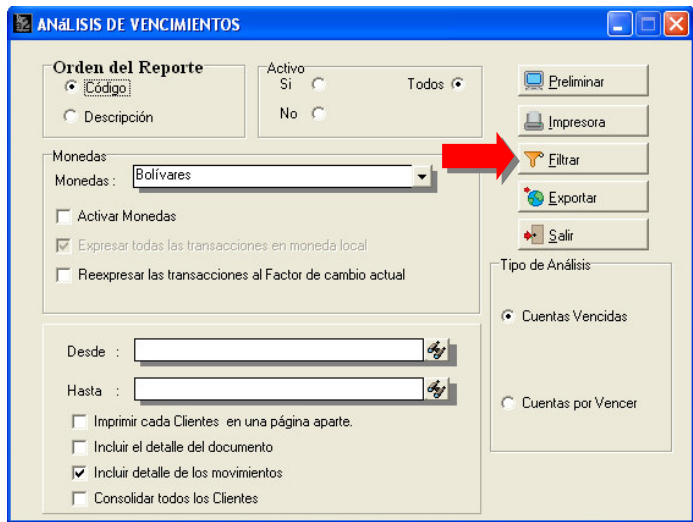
ANáLISIS DE VENCIMIENTOS

Orden del Reporte
Código
Descripción

Activo
Si
No
Todos

Preliminar
Impresora
Filtrar
Exportar
Salir

Monedas
Monedas : Bolívares

Activar Monedas
Expresar todas las transacciones en moneda local
Reexpresar las transacciones al Factor de cambio actual

Tipo de Análisis
Cuentas Vencidas
Cuentas por Vencer

Desde :
Hasta :

Imprimir cada Clientes en una página aparte.
Incluir el detalle del documento
Incluir detalle de los movimientos
Consolidar todos los Clientes